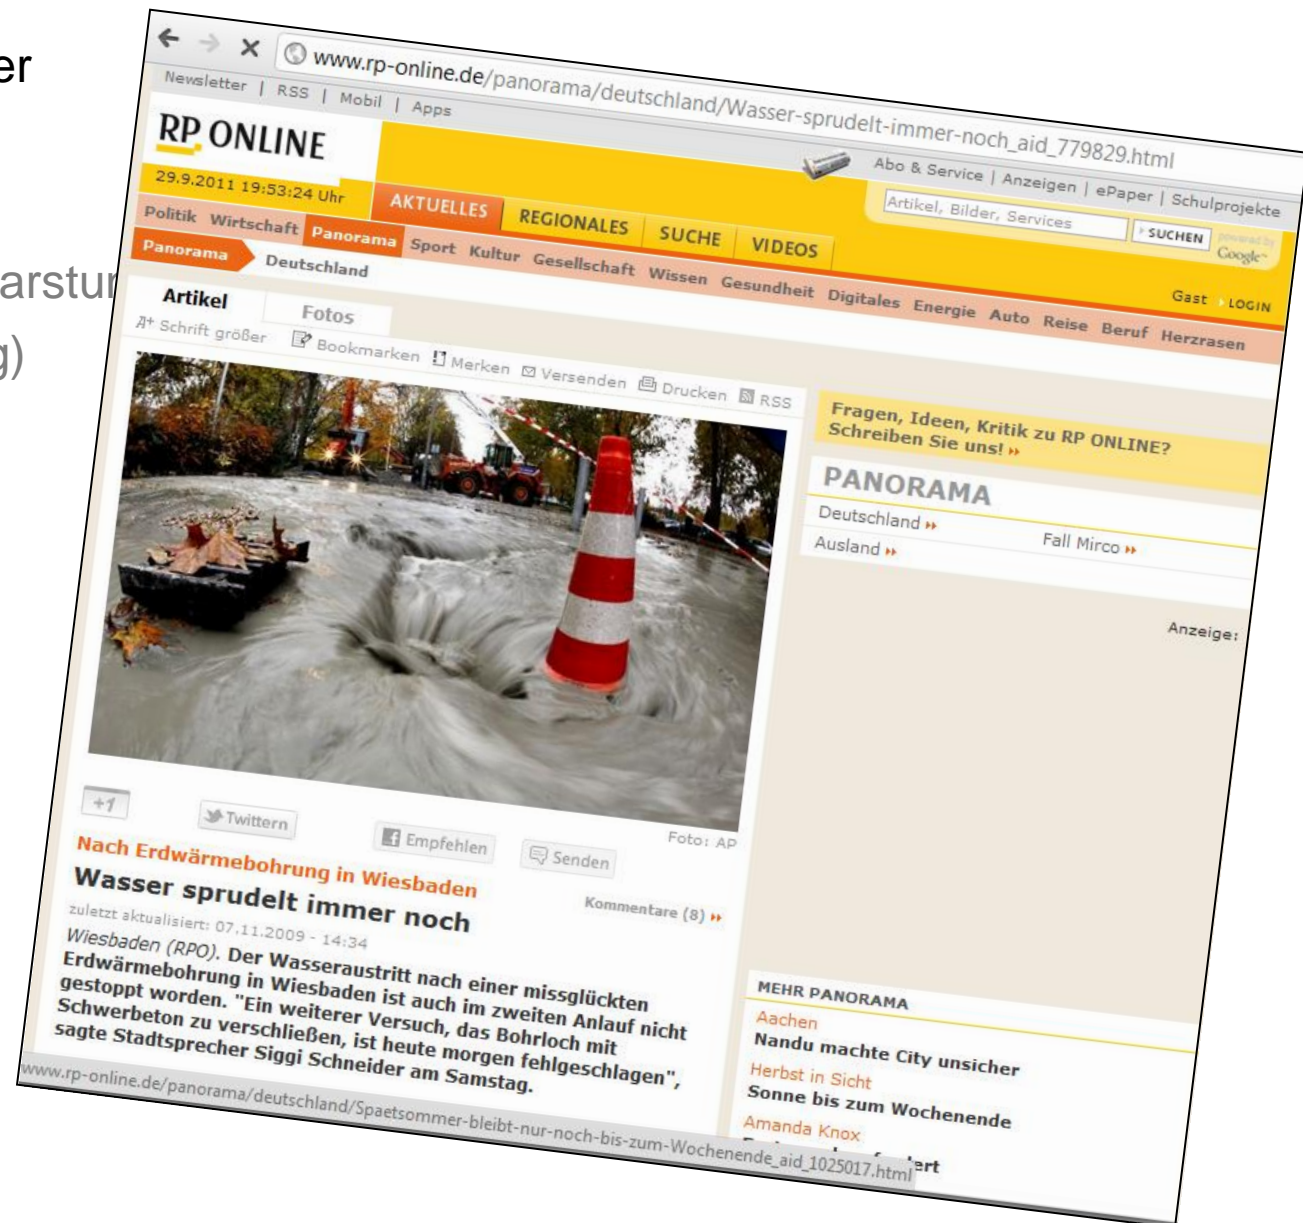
er

arstu

g)

www.rp-online.de/panorama/deutschland/Wasser-sprudelt-immer-noch_aid_779829.html

Newsletter | RSS | Mobil | Apps

RP ONLINE

29.9.2011 19:53:24 Uhr

Abo & Service | Anzeigen | ePaper | Schulprojekte

Artikel, Bilder, Services

SUCHEN

AKTUELLES REGIONALES SUCHE VIDEOS

Politik Wirtschaft Panorama Sport Kultur Gesellschaft Wissen Gesundheit Digitales Energie Auto Reise Beruf Herzrasen

Panorama Deutschland

Gast LOGIN

Artikel Fotos

Schrift größer Bookmarken Merken Versenden Drucken RSS

Fragen, Ideen, Kritik zu RP ONLINE? Schreiben Sie uns!

PANORAMA

Deutschland

Ausland

Fall Mirco

Anzeige:

+1

Twittern Empfehlen Senden

Foto: AP

Nach Erdwärmebohrung in Wiesbaden

Wasser sprudelt immer noch

Kommentare (8)

zuletzt aktualisiert: 07.11.2009 - 14:34

Wiesbaden (RPO). Der Wasseraustritt nach einer missglückten Erdwärmebohrung in Wiesbaden ist auch im zweiten Anlauf nicht gestoppt worden. "Ein weiterer Versuch, das Bohrloch mit Schwerbeton zu verschließen, ist heute morgen fehlgeschlagen", sagte Stadtsprecher Siggi Schneider am Samstag.

MEHR PANORAMA

Aachen
Nandu machte City unsicher

Herbst in Sicht
Sonne bis zum Wochenende

Amanda Knox
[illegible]ert

www.rp-online.de/panorama/deutschland/Spaetsommer-bleibt-nur-noch-bis-zum-Wochenende_aid_1025017.html